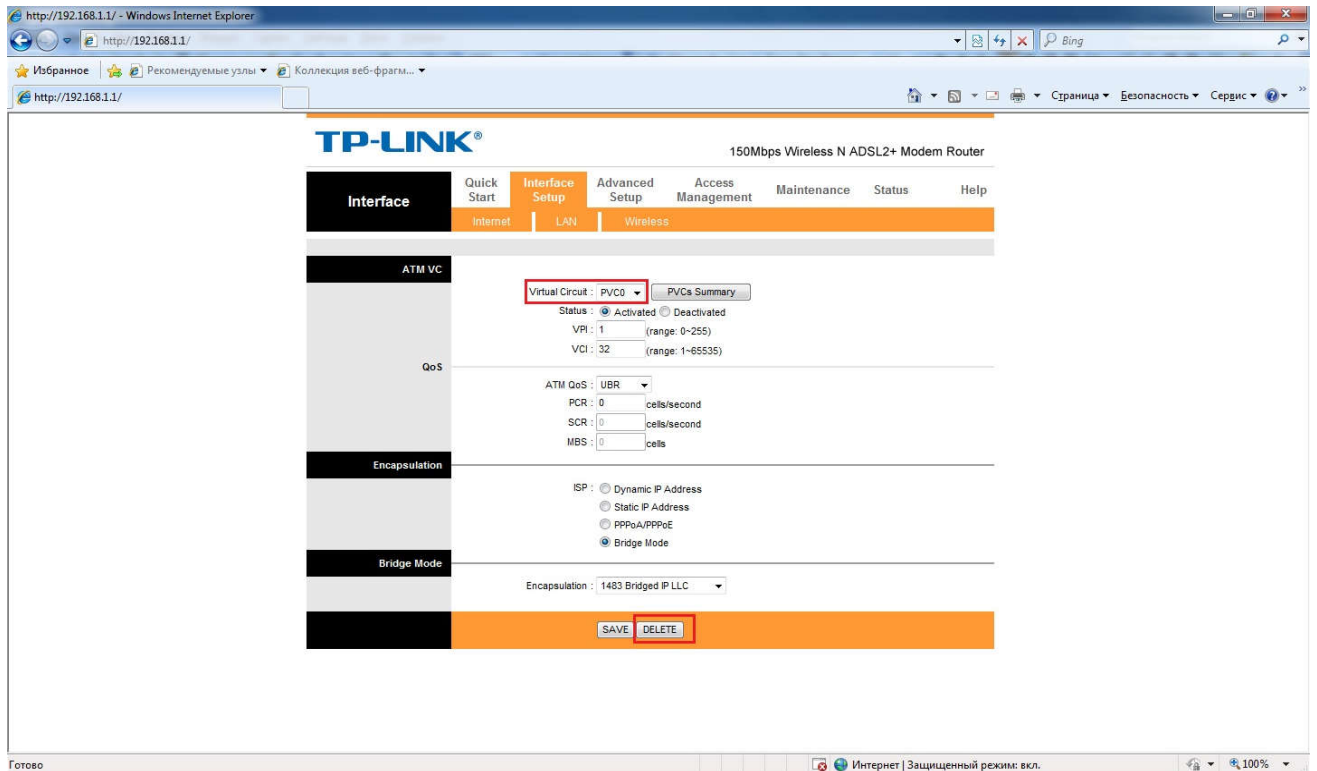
http://192.168.1.1/ - Windows Internet Explorer

http://192.168.1.1/

Bing

Избранное

Рекомендуемые узлы ▾

Коллекция веб-фрагм... ▾

http://192.168.1.1/

Страница ▾ Безопасность ▾ Сервис ▾

TP-LINK®

150Mbps Wireless N ADSL2+ Modem Router

Interface

Quick Start | Interface Setup | Advanced Setup | Access Management | Maintenance | Status | Help

Internet | LAN | Wireless

ATM VC

Virtual Circuit : PVC0 | PVCs Summary

Status : Activated Deactivated

VPI : 1 (range: 0~255)

VCI : 32 (range: 1~65535)

QoS

ATM QoS : UBR

PCR : 0 cells/second

SCR : 0 cells/second

MBS : 0 cells

Encapsulation

ISP : Dynamic IP Address

Static IP Address

PPPoA/PPPoE

Bridge Mode

Bridge Mode

Encapsulation : 1483 Bridged IP LLC

SAVE | DELETE

Готово

Интернет | Защищенный режим: вкл.

100%